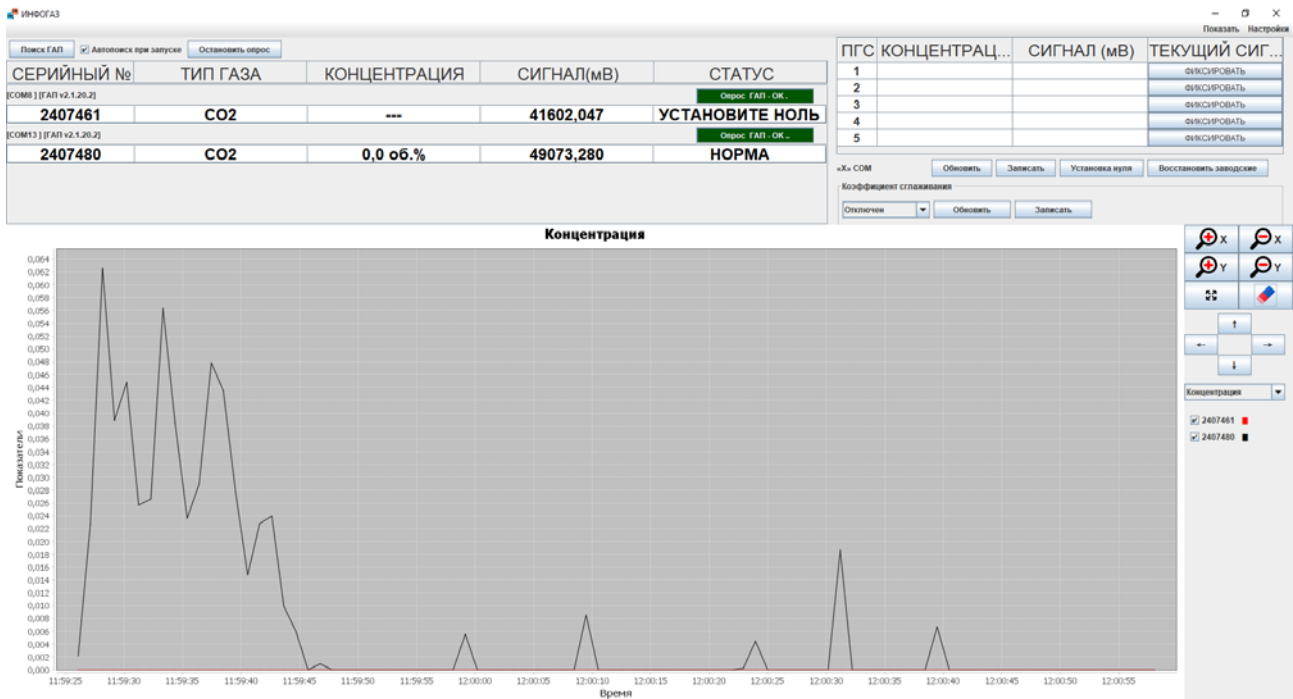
ИНФОГАЗ

Показать Настройки

Поиск ГАП
Автопоиск при запуске
Остановить опрос

| СЕРИЙНЫЙ № | ТИП ГАЗА | КОНЦЕНТРАЦИЯ | СИГНАЛ(мВ) | СТАТУС |
|---|---|---|---|---|
| [COM8 ] [ГАП v2.1.20.2] | | | | Опрос ГАП - OK . |
| 2407461 | CO2 | --- | 41602,047 | УСТАНОВИТЕ НОЛЬ |
| [COM13 ] [ГАП v2.1.20.2] | | | | Опрос ГАП - OK . |
| 2407480 | CO2 | 0,0 об.% | 49073,280 | НОРМА |

| ПГС | КОНЦЕНТРАЦ... | СИГНАЛ (мВ) | ТЕКУЩИЙ СИГ... |
|---|---|---|---|
| 1 | | | ФИКСИРОВАТЬ |
| 2 | | | ФИКСИРОВАТЬ |
| 3 | | | ФИКСИРОВАТЬ |
| 4 | | | ФИКСИРОВАТЬ |
| 5 | | | ФИКСИРОВАТЬ |

«X» COM
Обновить
Записать
Установка нуля
Восстановить заводские

Коэффициент сглаживания
Отключен
Обновить
Записать

Концентрация

0,064
0,062
0,060
0,058
0,056
0,054
0,052
0,050
0,048
0,046
0,044
0,042
0,040
0,038
0,036
0,034
0,032
0,030
0,028
0,026
0,024
0,022
0,020
0,018
0,016
0,014
0,012
0,010
0,008
0,006
0,004
0,002
0,000

Показатели

11:59:25 11:59:30 11:59:35 11:59:40 11:59:45 11:59:50 11:59:55 12:00:00 12:00:05 12:00:10 12:00:15 12:00:20 12:00:25 12:00:30 12:00:35 12:00:40 12:00:45 12:00:50 12:00:55

Время

X
X
Y
Y

Концентрация

2407461
2407480